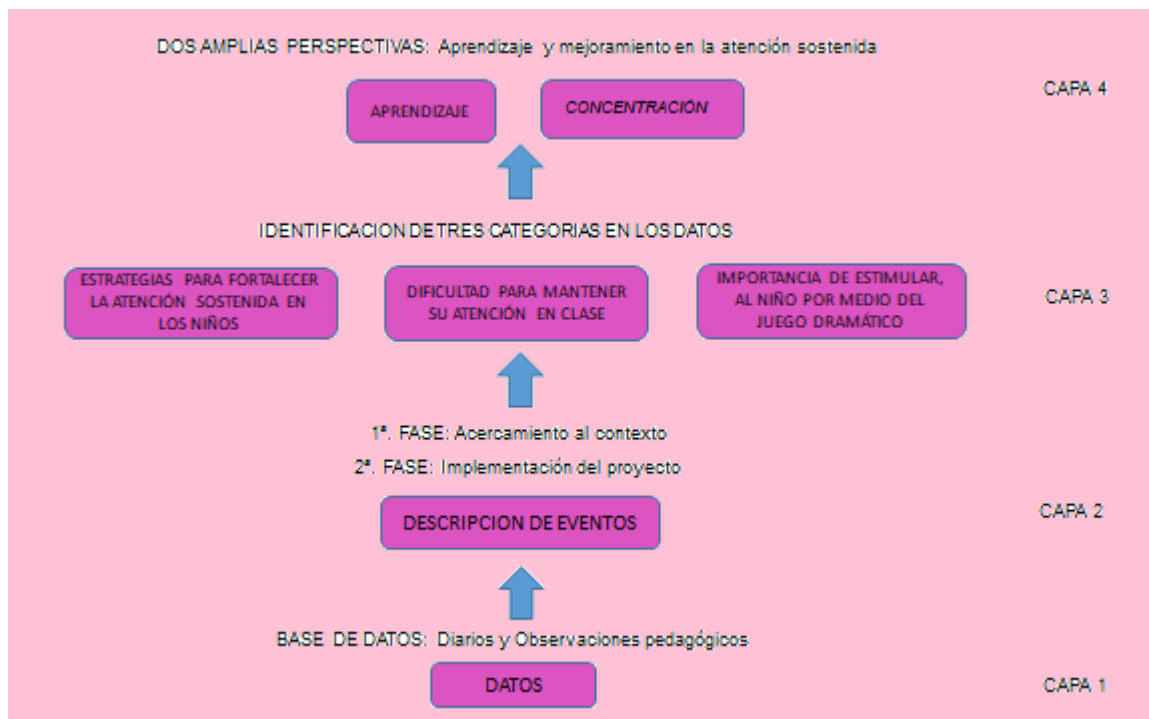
DOS AMPLIAS PERSPECTIVAS: Aprendizaje y mejoramiento en la atención sostenida

CAPA 4

APRENDIZAJE

CONCENTRACIÓN

IDENTIFICACION DE TRES CATEGORIAS EN LOS DATOS

ESTRATEGIAS PARA FORTALECER LA ATENCIÓN SOSTENIDA EN LOS NIÑOS

DIFICULTAD PARA MANTENER SU ATENCIÓN EN CLASE

IMPORTANCIA DE ESTIMULAR, AL NIÑO POR MEDIO DEL JUEGO DRAMÁTICO

CAPA 3

1ª. FASE: Acercamiento al contexto

2ª. FASE: Implementación del proyecto

DESCRIPCION DE EVENTOS

CAPA 2

BASE DE DATOS: Diarios y Observaciones pedagógicos

DATOS

CAPA 1